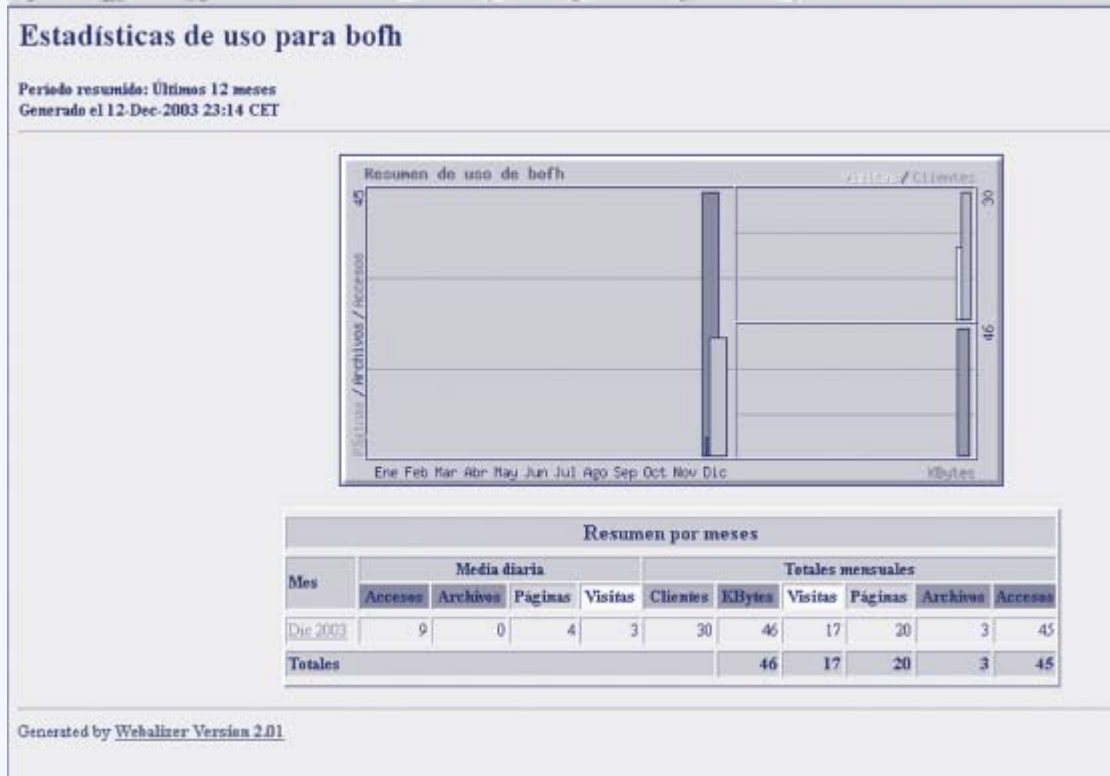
Estadísticas de uso para bofh

Periodo resumido: Últimos 12 meses
Generado el 12-Dec-2003 23:14 CET

Resumen de uso de bofh

Visitas / Clientes

45

Páginas / Archivos / Accesos

30

46

Ene Feb Mar Abr May Jun Jul Ago Sep Oct Nov Dic

KBytes

| Resumen por meses | | | | | | | | | | |
|---|---|---|---|---|---|---|---|---|---|---|
| Mes | Media diaria | | | | Totales mensuales | | | | | |
| | Accesos | Archivos | Páginas | Visitas | Clientes | KBytes | Visitas | Páginas | Archivos | Accesos |
| Dic 2003 | 9 | 0 | 4 | 3 | 30 | 46 | 17 | 20 | 3 | 45 |
| Totales | | | | | | 46 | 17 | 20 | 3 | 45 |

Generated by Webalizer Version 2.01